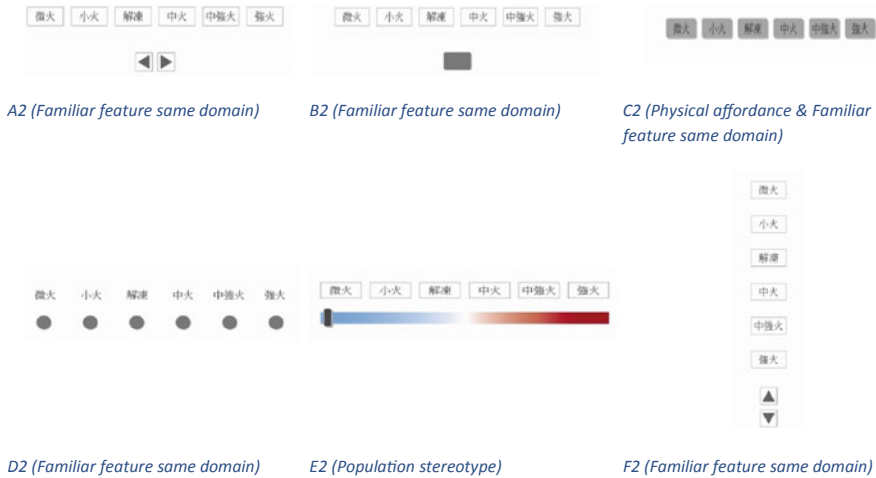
微火 小火 解凍 中火 中強火 強火

A2 (Familiar feature same domain)

微火 小火 解凍 中火 中強火 強火

B2 (Familiar feature same domain)

微火 小火 解凍 中火 中強火 強火

C2 (Physical affordance & Familiar feature same domain)

微火 小火 解凍 中火 中強火 強火

D2 (Familiar feature same domain)

微火 小火 解凍 中火 中強火 強火

E2 (Population stereotype)

微火
小火
解凍
中火
中強火
強火

F2 (Familiar feature same domain)